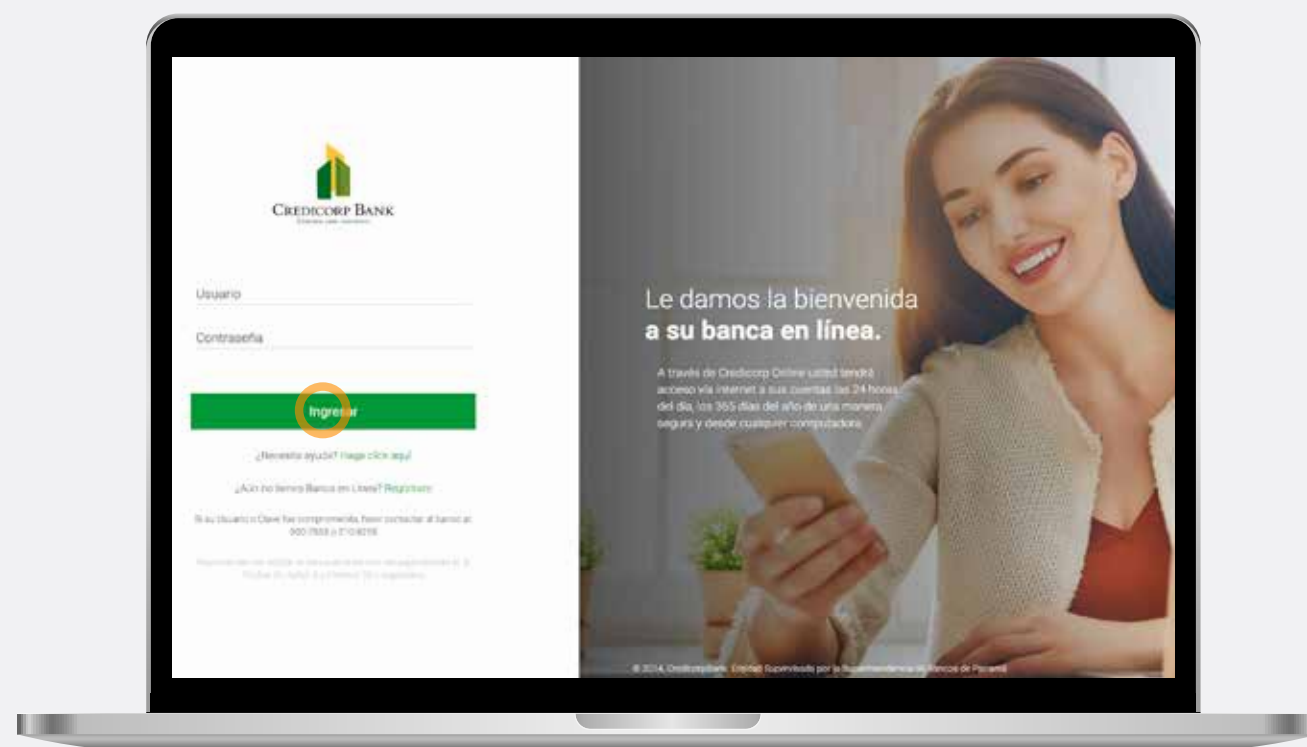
CREDICORP BANK

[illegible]

Usuario

Contraseña

Ingresar

¿Necesita ayuda? Haga click aquí

¿Aún no tiene Banca en Línea? Registrarse

Si su Usuario o Clave fue comprometida, favor contactar al banco al 800-7888 o 210-8018

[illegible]

Le damos la bienvenida
a su banca en línea.

A través de Credicorp Online usted tendrá acceso vía internet a sus cuentas las 24 horas del día, los 365 días del año de una manera segura y desde cualquier computadora.

© 2014, CredicorpBank. Entidad Supervisada por la Superintendencia de Bancos de Panamá